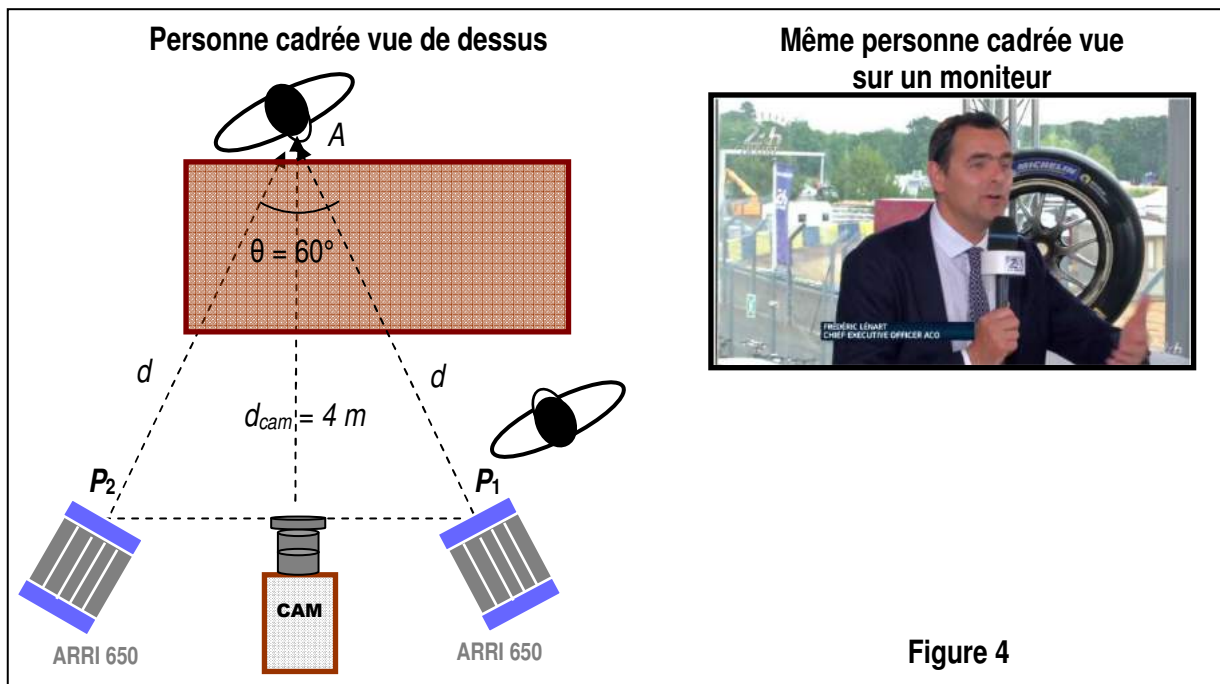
Personne cadrée vue de dessus

A

$\theta = 60°$

d

d

$d_{cam} = 4$ m

$P_2$

$P_1$

CAM

ARRI 650

ARRI 650

Même personne cadrée vue sur un moniteur

24h

MICHELIN

FRÉDÉRIC LÉNART
CHIEF EXECUTIVE OFFICER ACO

Figure 4